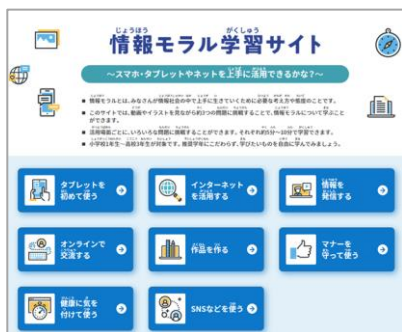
情報モラル学習サイト

〜スマホ・タブレットやネットを上手に活用できるかな?〜

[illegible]
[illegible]
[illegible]
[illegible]

タブレットを初めて使う

インターネットを活用する

情報を発信する

オンラインで交流する

作品を作る

マナーを守って使う

健康に気を付けて使う

SNSなどを使う